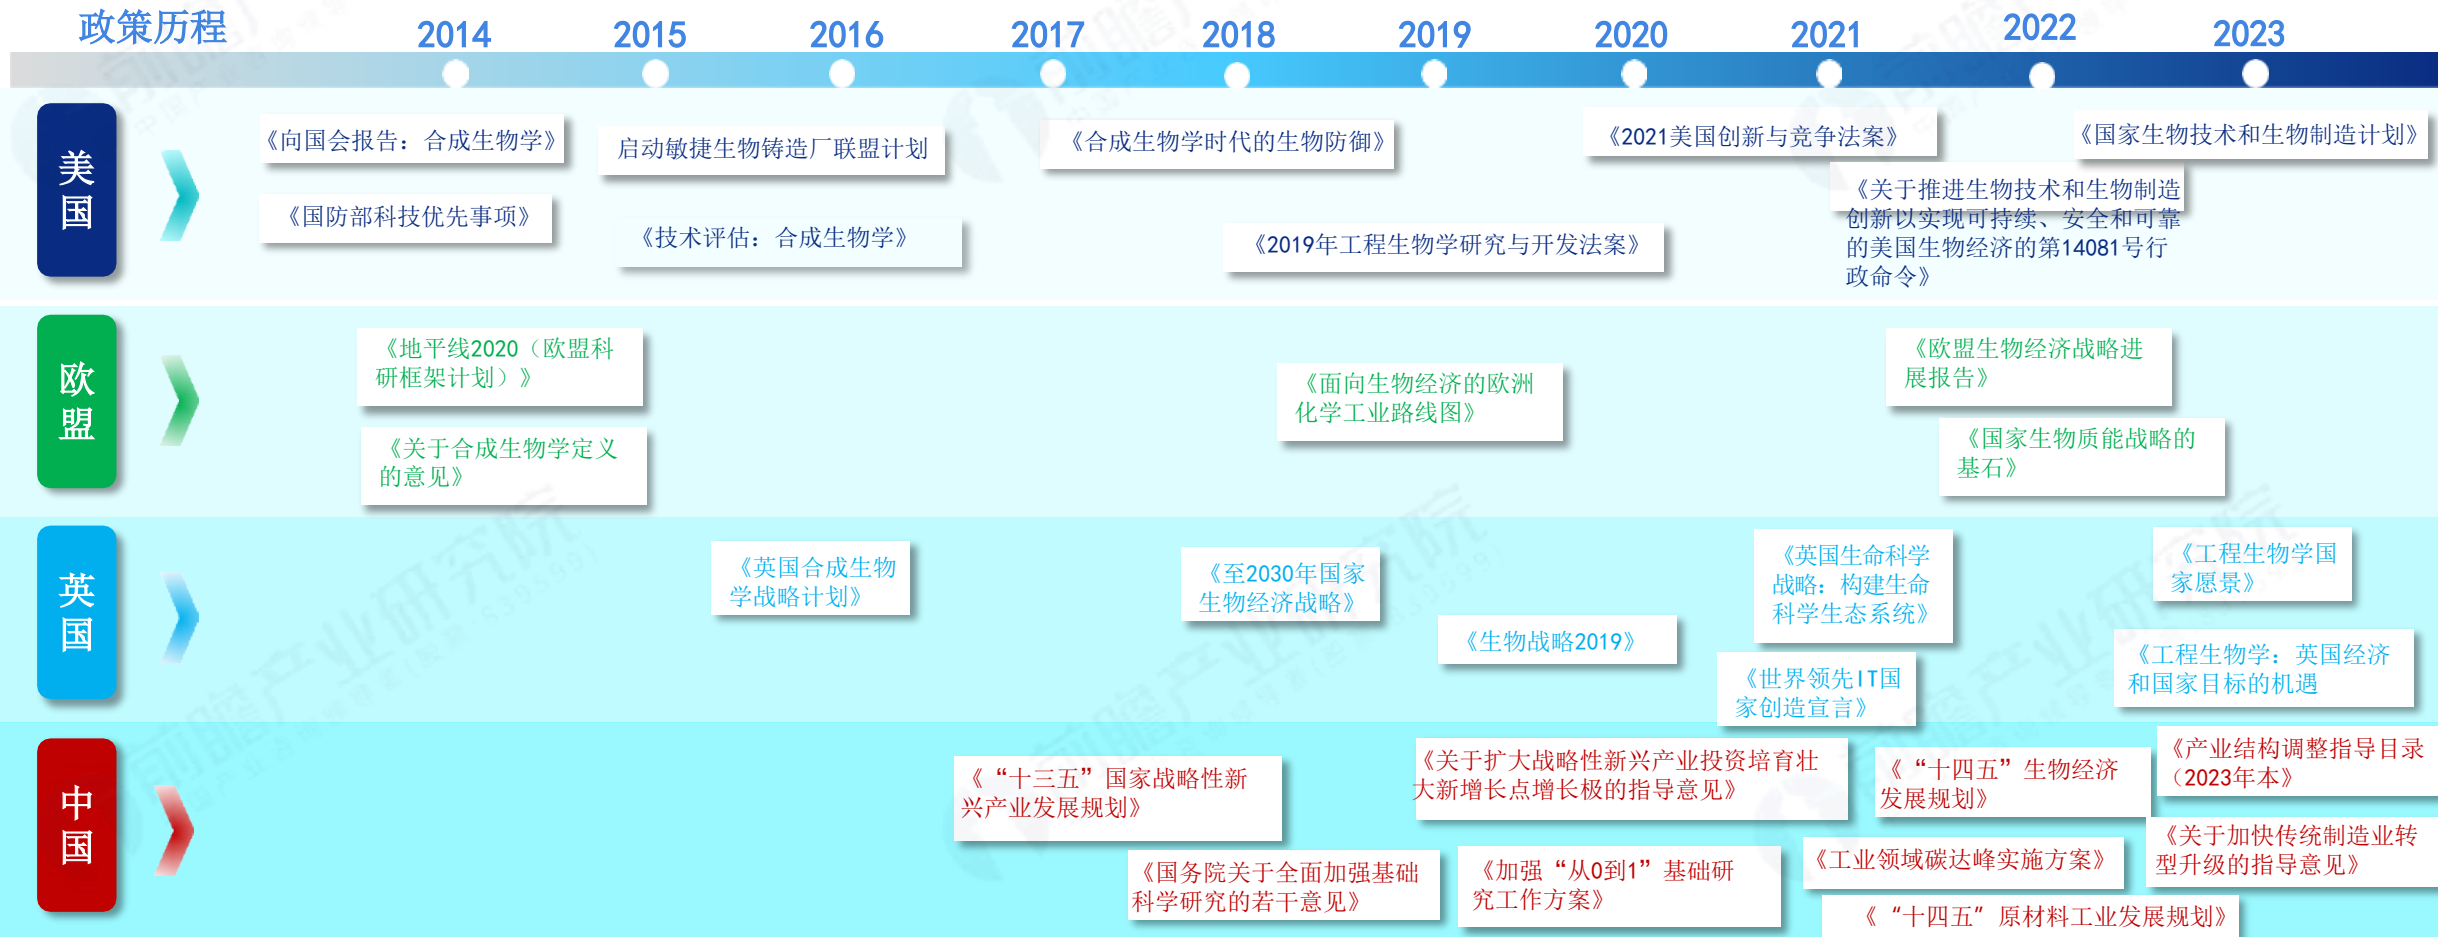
政策历程

2014 2015 2016 2017 2018 2019 2020 2021 2022 2023

美国

《向国会报告：合成生物学》

《国防部科技优先事项》

启动敏捷生物铸造厂联盟计划

《技术评估：合成生物学》

《合成生物学时代的生物防御》

《2019年工程生物学研究与开发法案》

《2021美国创新与竞争法案》

《国家生物技术和生物制造计划》

《关于推进生物技术和生物制造创新以实现可持续、安全和可靠的美国生物经济的第14081号行政令》

欧盟

《地平线2020（欧盟科研框架计划）》

《关于合成生物学定义的意见》

《面向生物经济的欧洲化学工业路线图》

《欧盟生物经济战略进展报告》

《国家生物质能战略的基石》

英国

《英国合成生物学战略计划》

《至2030年国家生物经济战略》

《生物战略2019》

《英国生命科学战略：构建生命科学生态系统》

《世界领先IT国家创造宣言》

《工程生物学国家愿景》

《工程生物学：英国经济和国家目标的机遇》

中国

《“十三五”国家战略性新兴产业发展规划》

《国务院关于全面加强基础科学研究的若干意见》

《关于扩大战略性新兴产业投资培育壮大新增长点增长极的指导意见》

《加强“从0到1”基础研究工作方案》

《“十四五”生物经济发展规划》

《工业领域碳达峰实施方案》

《“十四五”原材料工业发展规划》

《产业结构调整指导目录（2023年本）》

《关于加快传统制造业转型升级的指导意见》